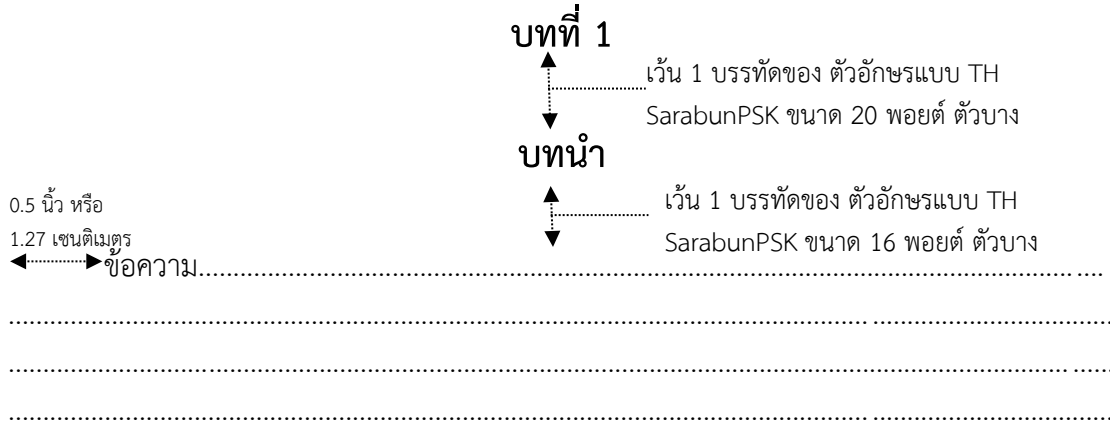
บทที่ 1

เว้น 1 บรรทัดของ ตัวอักษรแบบ TH SarabunPSK ขนาด 20 พอยต์ ตัวบาง

บทนำ

0.5 นิ้ว หรือ 1.27 เซนติเมตร

เว้น 1 บรรทัดของ ตัวอักษรแบบ TH SarabunPSK ขนาด 16 พอยต์ ตัวบาง

ข้อความ.......................................................................................................................................................................................................................................................................................................................................................................................................................................................................................................